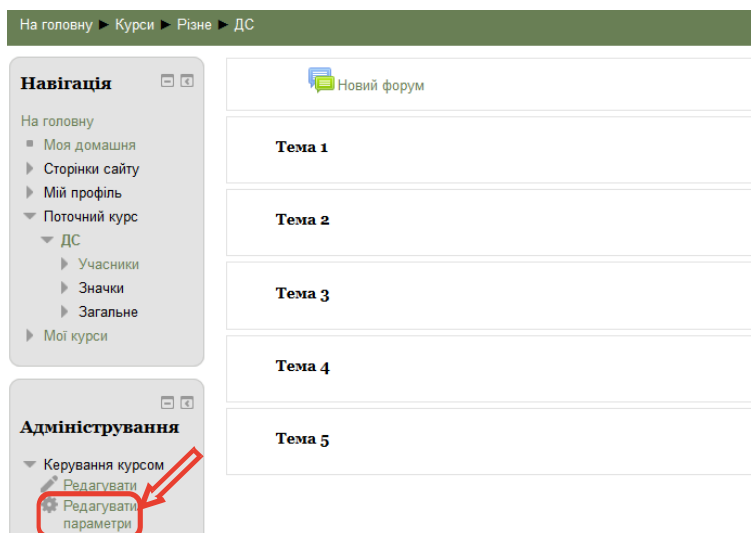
На головну ► Курси ► Різне ► ДС

Навігація

На головну
Моя домашня
Сторінки сайту
Мій профіль
Поточний курс
ДС
Учасники
Значки
Загальне
Мої курси

Адміністрування

Керування курсом
Редагувати
Редагувати параметри

Новий форум

Тема 1

Тема 2

Тема 3

Тема 4

Тема 5